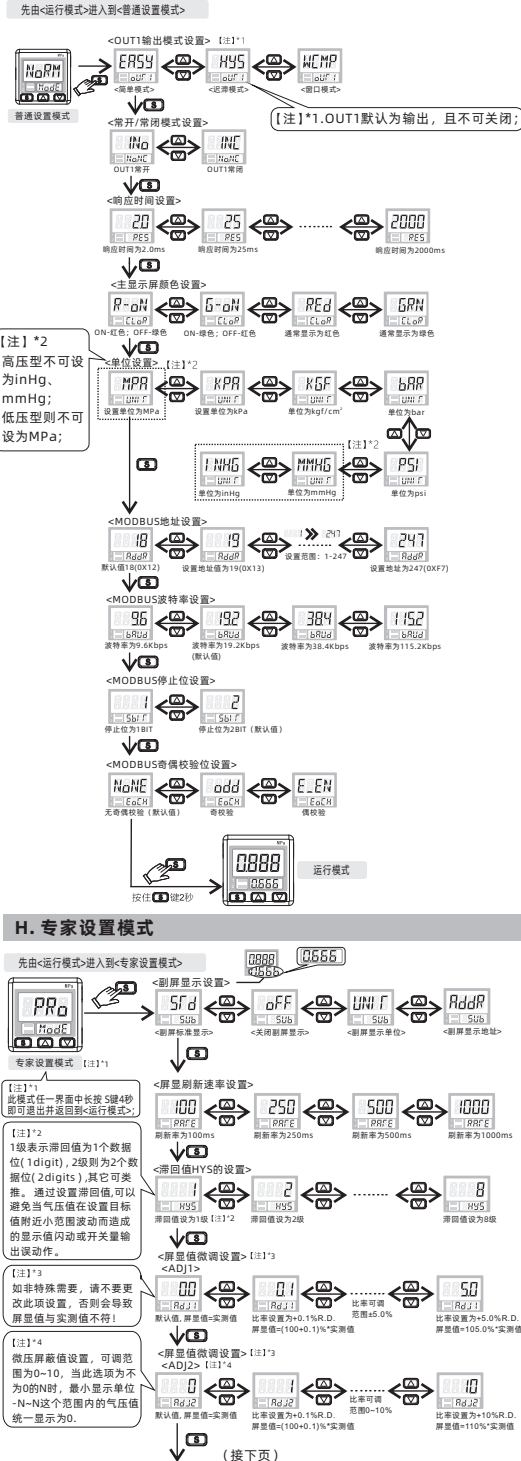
先由<运行模式>进入到<普通设置模式>

NoRM
Mode

普通设置模式

<OUT1输出模式设置> 【注】*1

EASY
oUT1
<简单模式>

HYS
oUT1
<迟滞模式>

WCMP
oUT1
<窗口模式>

【注】*1.OUT1默认为输出，且不可关闭；

<常开/常闭模式设置>

INo
NoNC
OUT1常开

INC
NoNC
OUT1常闭

<响应时间设置>

20
RES
响应时间为2.0ms

25
RES
响应时间为25ms

2000
RES
响应时间为2000ms

<主显示屏颜色设置>

R-oN
CLoR
ON-红色；OFF-绿色

G-oN
CLoR
ON-绿色；OFF-红色

REd
CLoR
通常显示为红色

GRN
CLoR
通常显示为绿色

【注】*2
高压型不可设为inHg、mmHg；
低压型则不可设为MPa；

<单位设置> 【注】*2

MPA
UNIT
设置单位为MPa

KPA
UNIT
设置单位为kPa

KGF
UNIT
单位为kgf/cm²

bAR
UNIT
单位为bar

【注】*2

INHG
UNIT
单位为inHg

MMHG
UNIT
单位为mmHg

PSI
UNIT
单位为psi

<MODBUS地址设置>

18
AddR
默认值18(0X12)

19
AddR
设置地址值为19(0X13)

1 247
设置范围：1-247

247
AddR
设置地址为247(0XF7)

<MODBUS波特率设置>

96
bAUd
波特率为9.6Kbps

192
bAUd
波特率为19.2Kbps
(默认值)

384
bAUd
波特率为38.4Kbps

1152
bAUd
波特率为115.2Kbps

<MODBUS停止位设置>

1
SbIT
停止位为1BIT

2
SbIT
停止位为2BIT（默认值）

<MODBUS奇偶校验位设置>

NoNE
EoCH
无奇偶校验（默认值）

odd
EoCH
奇校验

EVEN
EoCH
偶校验

0.888
0.666

运行模式

按住 S 键2秒

H. 专家设置模式

先由<运行模式>进入到<专家设置模式>

PRo
ModE

专家设置模式 【注】*1

【注】*1
此模式任一界面中长按 S键4秒即可退出并返回到<运行模式>;

<副屏显示设置>

0.888
0.666

0.666

Std
Sub
<副屏标准显示>

oFF
Sub
<关闭副屏显示>

UNIT
Sub
<副屏显示单位>

AddR
Sub
<副屏显示地址>

<屏显刷新速率设置>

100
RATE
刷新率为100ms

250
RATE
刷新率为250ms

500
RATE
刷新率为500ms

1000
RATE
刷新率为1000ms

【注】*2
1级表示滞回值为1个数据位(1digit)，2级则为2个数据位(2digits)，其它可类推。通过设置滞回值，可以避免当气压值在设置目标值附近小范围波动而造成的显示值闪动或开关量输出误动作。

<滞回值HYS的设置>

1
HYS
滞回值设为1级【注】*2

2
HYS
滞回值设为2级

8
HYS
滞回值设为8级

【注】*3
如非特殊需要，请不要更改此项设置，否则会导致屏显值与实测值不符！

<屏显值微调设置>【注】*3
<ADJ1>

00
AdJ1
默认值，屏显值=实测值

0.1
AdJ1
比率设置为+0.1%R.D.
屏显值=(100+0.1)%*实测值

比率可调
范围±5.0%

5.0
AdJ1
比率设置为+5.0%R.D.
屏显值=105.0%*实测值

【注】*4
微压屏蔽值设置，可调范围0~10，当此选项为不为0的N时，最小显示单位-N~N这个范围内的气压值统一显示为0.

<屏显值微调设置>【注】*3
<ADJ2>【注】*4

0
AdJ2
默认值，屏显值=实测值

1
AdJ2
比率设置为+0.1%R.D.

范围0~10%

10
AdJ2
比率设置为+10%R.D.
屏显值=110%*实测值

（接下页）